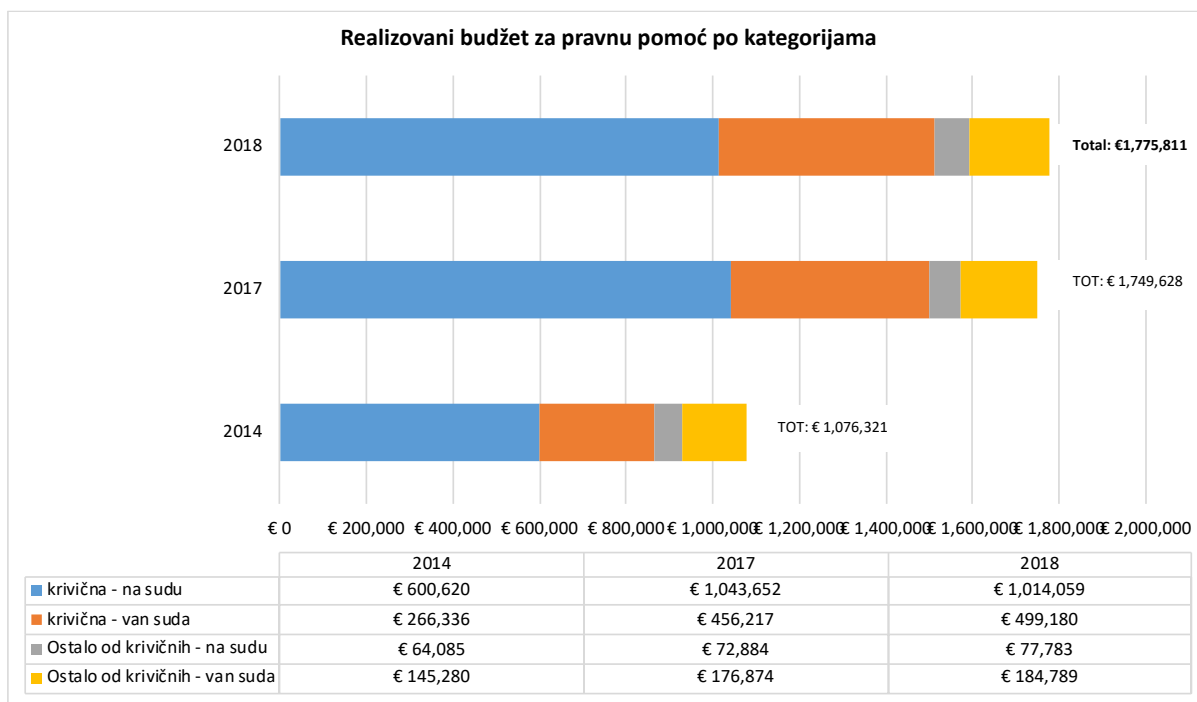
Realizovani budžet za pravnu pomoć po kategorijama

2018

Total: €1,775,811

2017

TOT: € 1,749,628

2014

TOT: € 1,076,321

€ 0 € 200,000 € 400,000 € 600,000 € 800,000 € 1,000,000 € 1,200,000 € 1,400,000 € 1,600,000 € 1,800,000 € 2,000,000

| | 2014 | 2017 | 2018 |
|---|---|---|---|
| krivična - na sudu | € 600,620 | € 1,043,652 | € 1,014,059 |
| krivična - van suda | € 266,336 | € 456,217 | € 499,180 |
| Ostalo od krivičnih - na sudu | € 64,085 | € 72,884 | € 77,783 |
| Ostalo od krivičnih - van suda | € 145,280 | € 176,874 | € 184,789 |